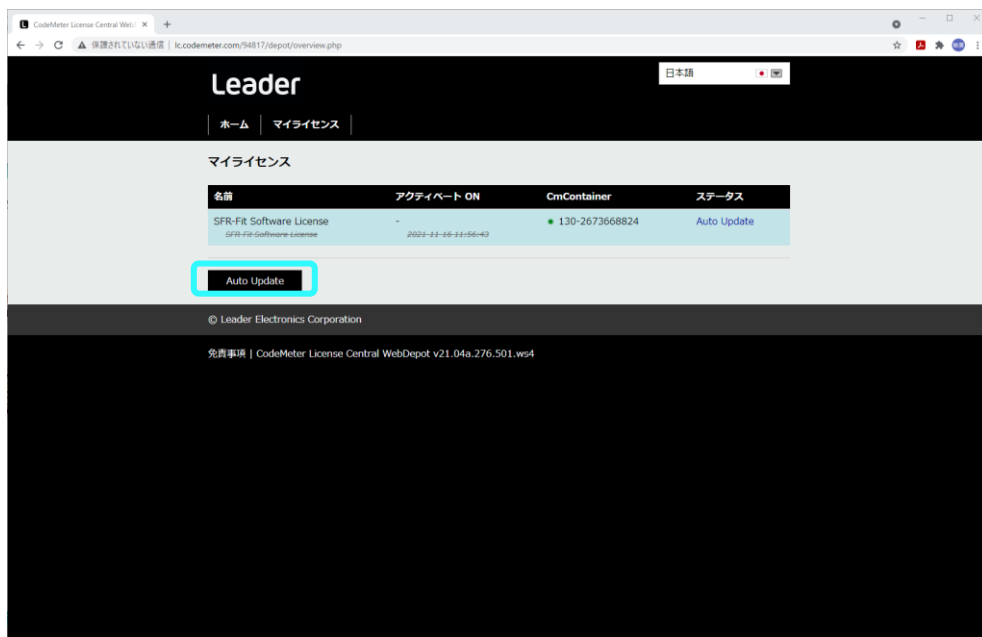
CodeMeter License Central Web ×

保護されていない通信 | lc.codemeter.com/94817/depot/overview.php

Leader

日本語

ホーム | マイライセンス

マイライセンス

| 名前 | アクティベート ON | CmContainer | ステータス |
|---|---|---|---|
| SFR-Fit Software License ~~SFR-Fit Software License~~ | - ~~2021-11-16 11:56:43~~ | 130-2673668824 | Auto Update |

Auto Update

© Leader Electronics Corporation

免責事項 | CodeMeter License Central WebDepot v21.04a.276.501.ws4